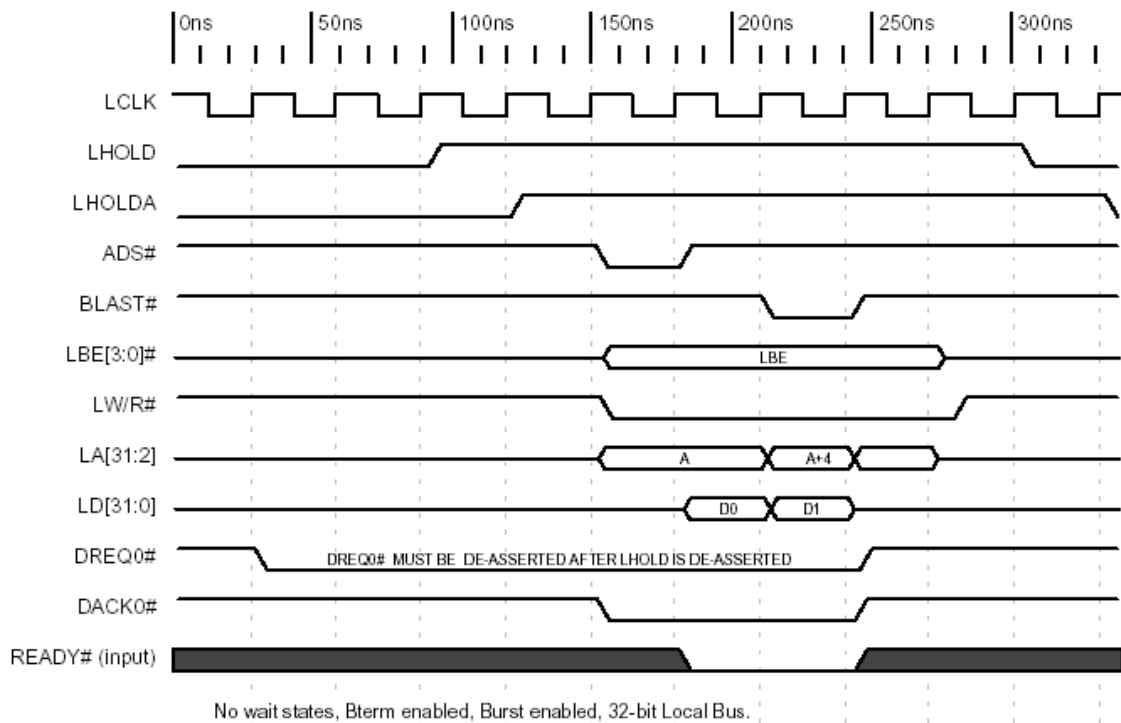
0ns 50ns 100ns 150ns 200ns 250ns 300ns

LCLK

LHOLD

LHOLDA

ADS#

BLAST#

LBE[3:0]#

LBE

LW/R#

LA[31:2]

A

A+4

LD[31:0]

D0

D1

DREQ0#

DREQ0# MUST BE DE-ASSERTED AFTER LHOLD IS DE-ASSERTED

DACK0#

READY# (input)

No wait states, Bterm enabled, Burst enabled, 32-bit Local Bus.